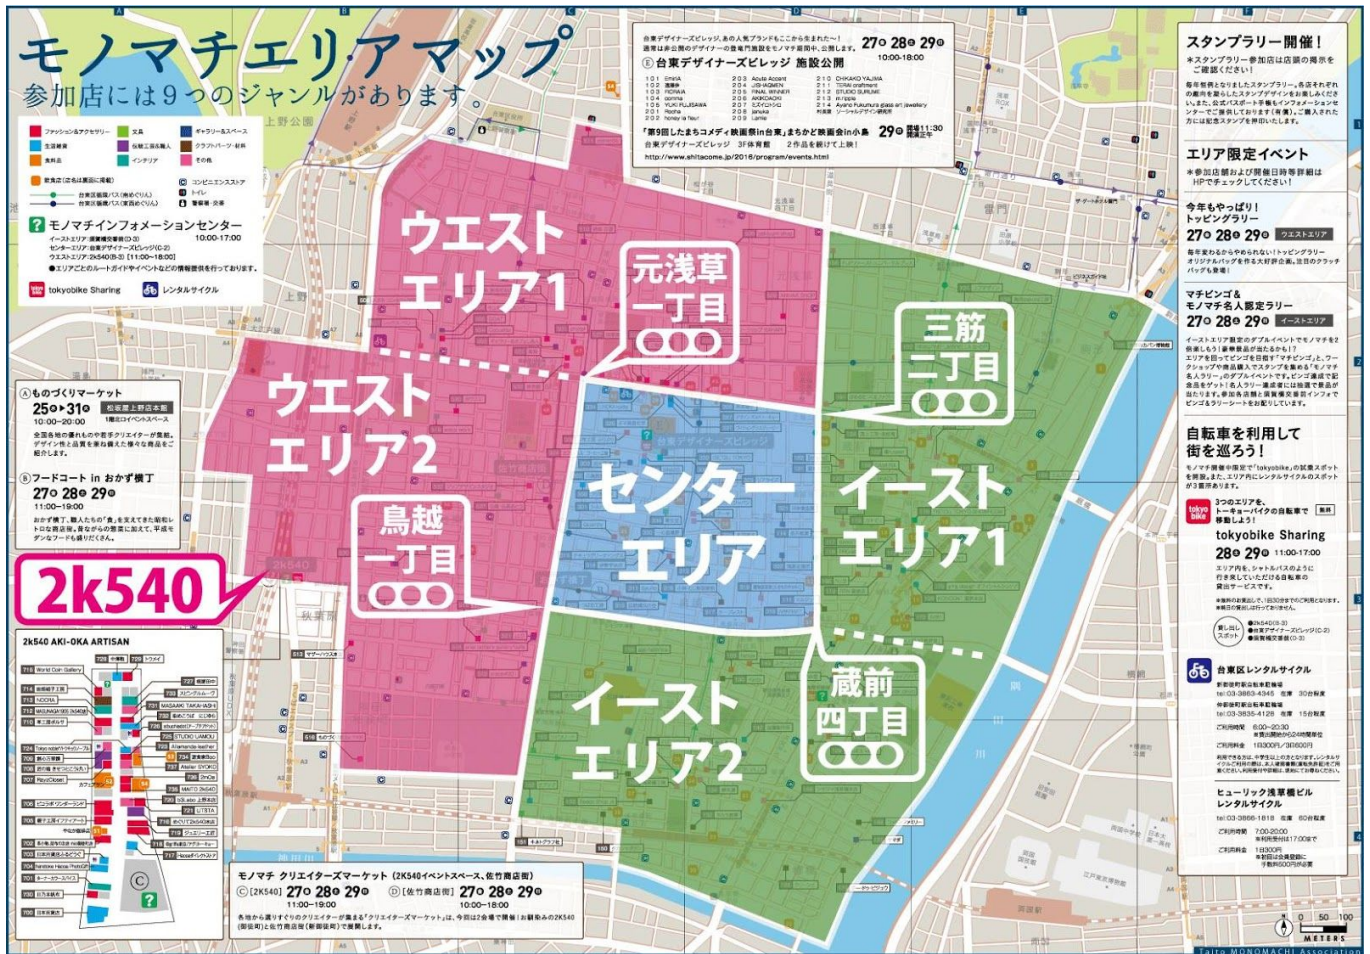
モノマチエリアマップ
参加店には9つのジャンルがあります

ファッション&アクセサリー
文具
ギャラリー&スペース
生活雑貨
伝統工芸&職人
クラフトパーツ・材料
食料品
インテリア
その他

モノマチインフォメーションセンター
10:00-17:00

tokyobike Sharing
レンタルサイクル

Ⓐものづくりマーケット
25→31
10:00-20:00

Ⓑフードコート in おかず横丁
27 28 29
11:00-19:00

2k540
2k540 AKI-OKA ARTISAN

台東デザイナーズビレッジ 施設公開
27 28 29
10:00-18:00

「第9回したまちコメディ映画祭in台東」まちかど映画会in小島 29
http://www.shitacome.jp/2016/program/events.html

ウエスト
エリア1
元浅草
一丁目
ウエスト
エリア2
鳥越
一丁目
センター
エリア
三筋
二丁目
イースト
エリア1
イースト
エリア2
蔵前
四丁目

モノマチ クリエイターズマーケット (2K540イベントスペース、佐竹商店街)
Ⓒ[2K540] 27 28 29
11:00-19:00
Ⓓ[佐竹商店街] 27 28 29
10:00-18:00

スタンプラリー開催!
エリア限定イベント
今年もやっぱり!
トッピングラリー
27 28 29 ウエストエリア
マチビンゴ&
モノマチ名人認定ラリー
27 28 29 イーストエリア
自転車を利用して
街を巡ろう!
tokyobike Sharing
28 29 11:00-17:00
台東区レンタルサイクル
ヒューリック浅草橋ビル
レンタルサイクル

Taito MONOMACHI Association